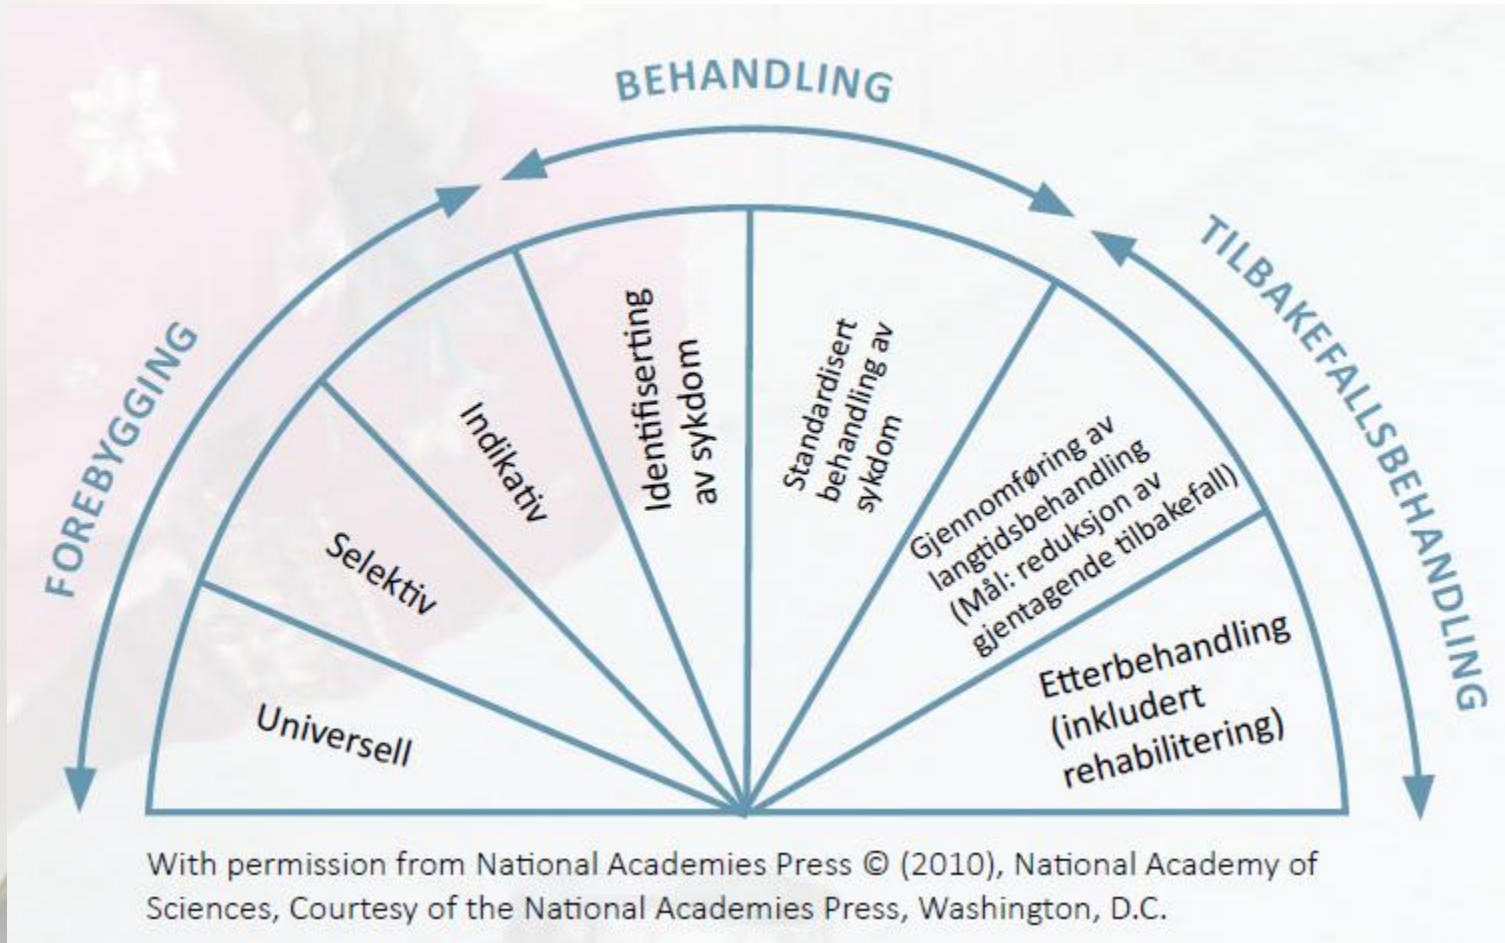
BEHANDLING

FOREBYGGING

TILBAKEFALLSBEHANDLING

Universell

Selektiv

Indikativ

Identifisering av sykdom

Standardisert behandling av sykdom

Gjennomføring av langtidsbehandling (Mål: reduksjon av gjentagende tilbakefall)

Etterbehandling (inkludert rehabilitering)

With permission from National Academies Press © (2010), National Academy of Sciences, Courtesy of the National Academies Press, Washington, D.C.